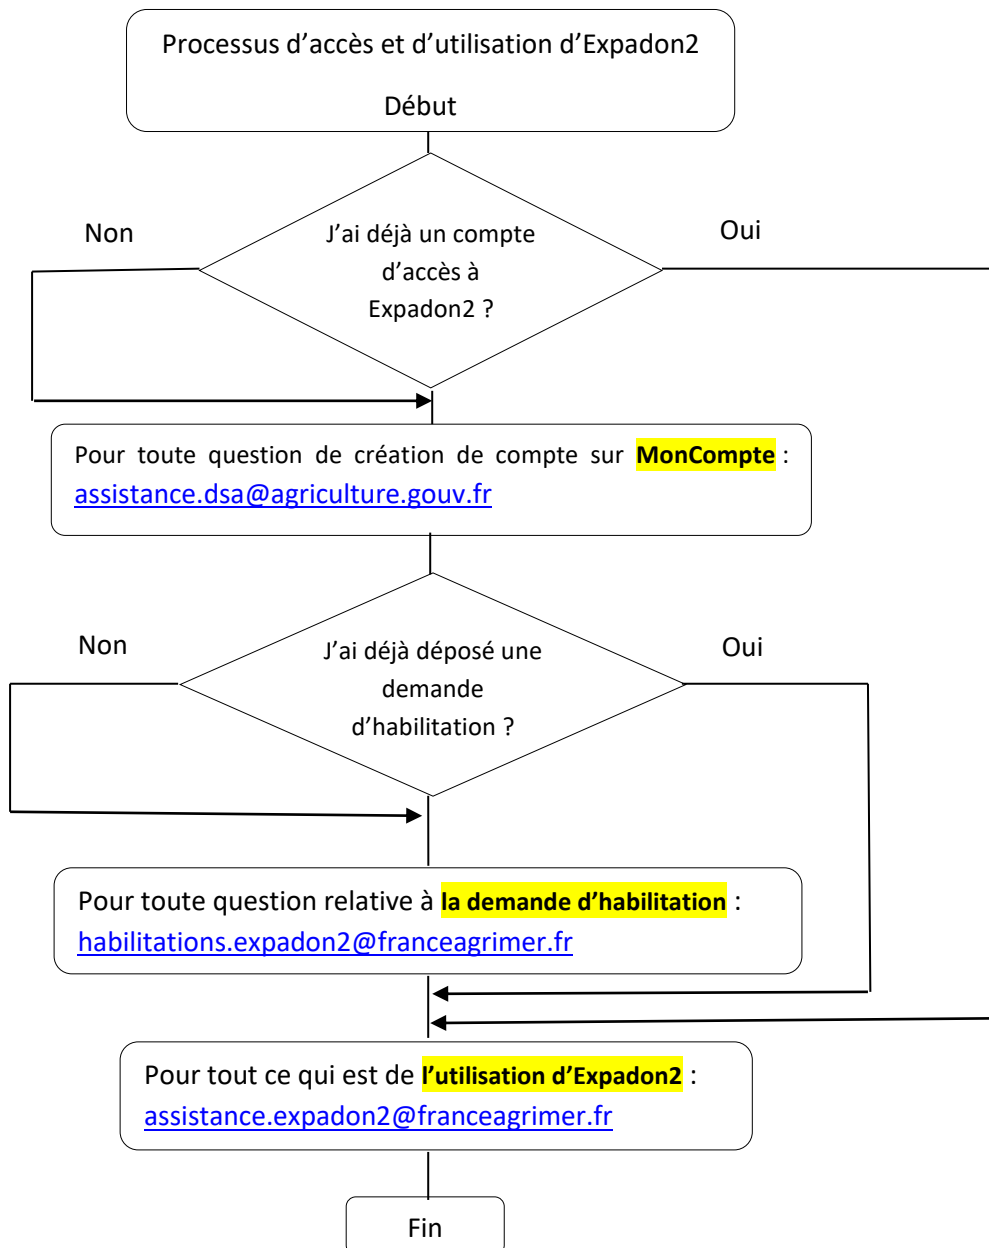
Processus d’accès et d’utilisation d’Expadon2

Début

Non

J’ai déjà un compte d’accès à Expadon2 ?

Oui

Pour toute question de création de compte sur **MonCompte** : assistance.dsa@agriculture.gouv.fr

Non

J’ai déjà déposé une demande d’habilitation ?

Oui

Pour toute question relative à **la demande d’habilitation** : habilitations.expadon2@franceagrimer.fr

Pour tout ce qui est de **l’utilisation d’Expadon2** : assistance.expadon2@franceagrimer.fr

Fin